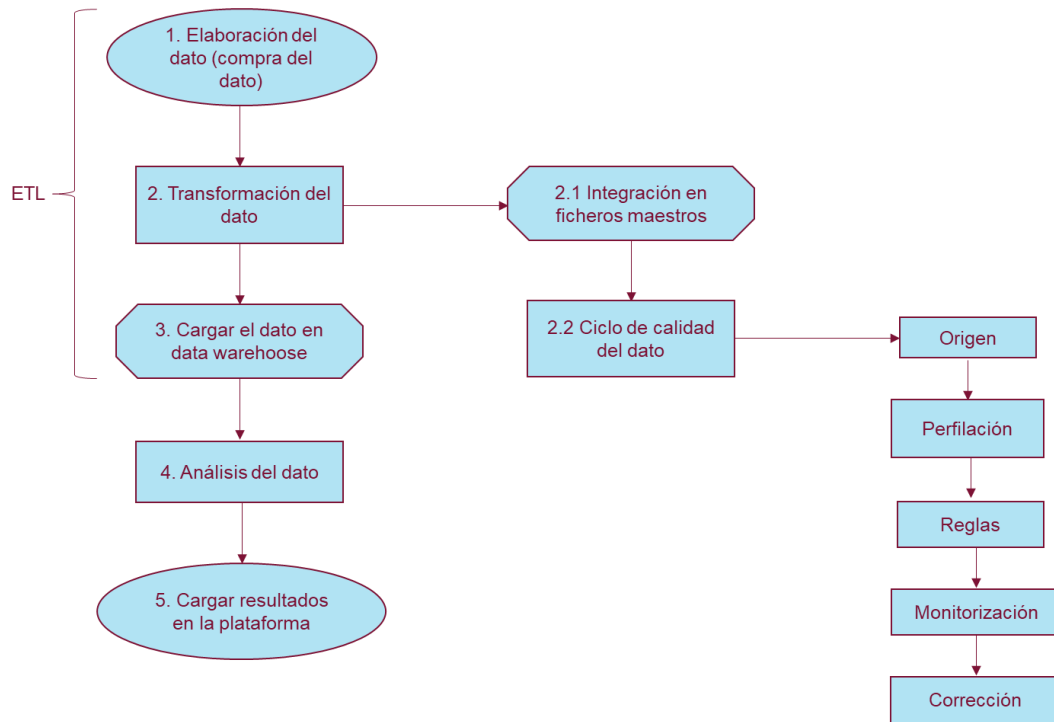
ETL

1. Elaboración del dato (compra del dato)

2. Transformación del dato

3. Cargar el dato en data warehoose

4. Análisis del dato

5. Cargar resultados en la plataforma

2.1 Integración en ficheros maestros

2.2 Ciclo de calidad del dato

Origen

Perfilación

Reglas

Monitorización

Corrección